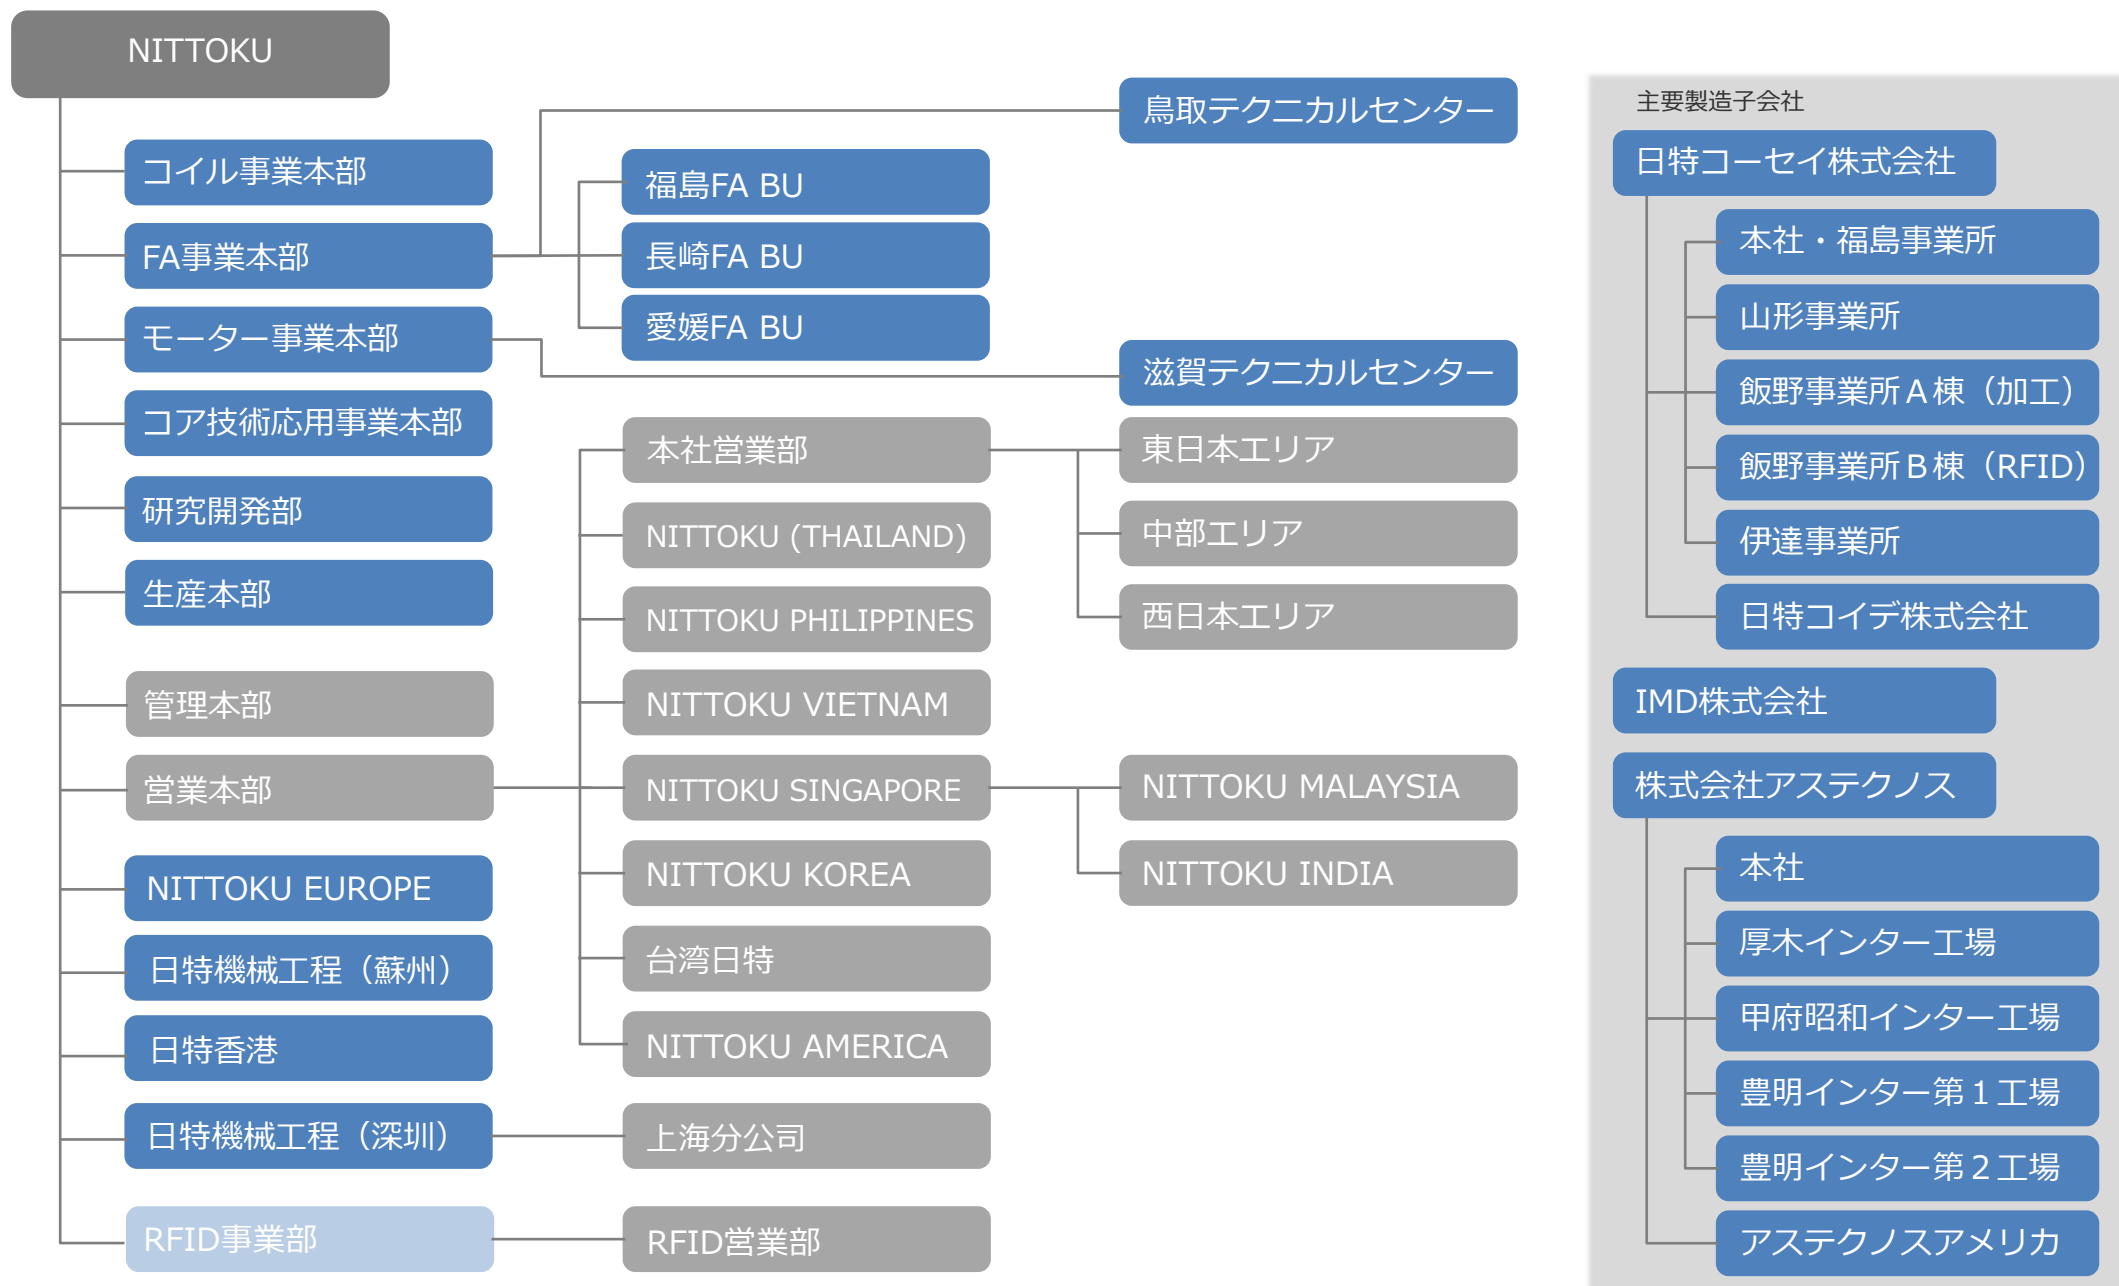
NITTOKU

コイル事業本部
FA事業本部
福島FA BU
長崎FA BU
愛媛FA BU
鳥取テクニカルセンター
モーター事業本部
滋賀テクニカルセンター
コア技術応用事業本部
研究開発部
生産本部
管理本部
営業本部
本社営業部
東日本エリア
中部エリア
西日本エリア
NITTOKU (THAILAND)
NITTOKU PHILIPPINES
NITTOKU VIETNAM
NITTOKU SINGAPORE
NITTOKU MALAYSIA
NITTOKU INDIA
NITTOKU KOREA
台湾日特
NITTOKU AMERICA
NITTOKU EUROPE
日特機械工程（蘇州）
日特香港
日特機械工程（深圳）
上海分公司
RFID事業部
RFID営業部

主要製造子会社
日特コーセイ株式会社
本社・福島事業所
山形事業所
飯野事業所Ａ棟（加工）
飯野事業所Ｂ棟（RFID）
伊達事業所
日特コイデ株式会社
IMD株式会社
株式会社アステクノス
本社
厚木インター工場
甲府昭和インター工場
豊明インター第１工場
豊明インター第２工場
アステクノスアメリカ